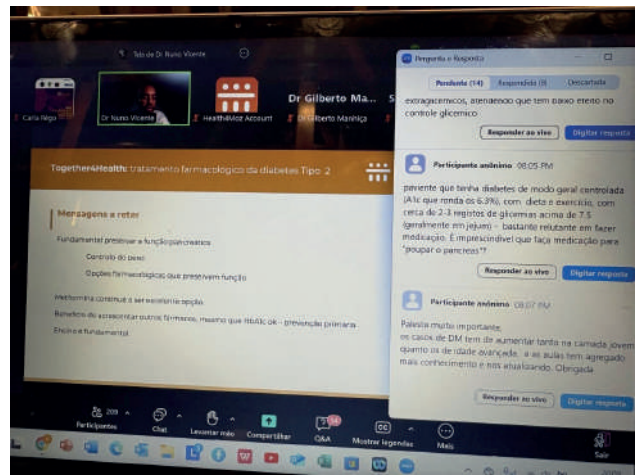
Tela de Dr Nuno Vicente

Carla Rêgo
Dr Nuno Vicente
Health4Moz Account
Dr Gilberto Ma...
Dr Gilberto Manhiça

Pergunta e Resposta
Pendente (14)
Respondido (8)
Descartado

extraglicemicos, atendendo que tem baixo efeito no controle glicemico

Responder ao vivo
Digitar resposta

Participante anônimo 08:05 PM

paciente que tenha diabetes de modo geral controlada (A1c que ronda os 6.3%), com dieta e exercício, com cerca de 2-3 registos de glicemias acima de 7.5 (geralmente em jejum) - bastante relutante em fazer medicação. É imprescindível que faça medicação para "poupar o pancreas"?

Responder ao vivo
Digitar resposta

Participante anônimo 08:07 PM

Palestra muito importante, os casos de DM tem de aumentar tanto na camada jovem quanto os de idade avançada, e as aulas tem agregado mais conhecimento e nos atualizando. Obrigada

Responder ao vivo
Digitar resposta

Together4Health: tratamento farmacológico da diabetes Tipo 2

Mensagens a reter

Fundamental preservar a função pancreatica
Controlo do peso
Opções farmacologicas que preservem função

Metformina continua a ser excelente opção
Benefícios do acrescentar outros fármacos, mesmo que HbA1c ok - prevenção primaria
Ensino e fundamental

209
Participantes
Chat
Levantar mão
Compartilhar
Q&A
Mostrar legendas
Mais
Sair